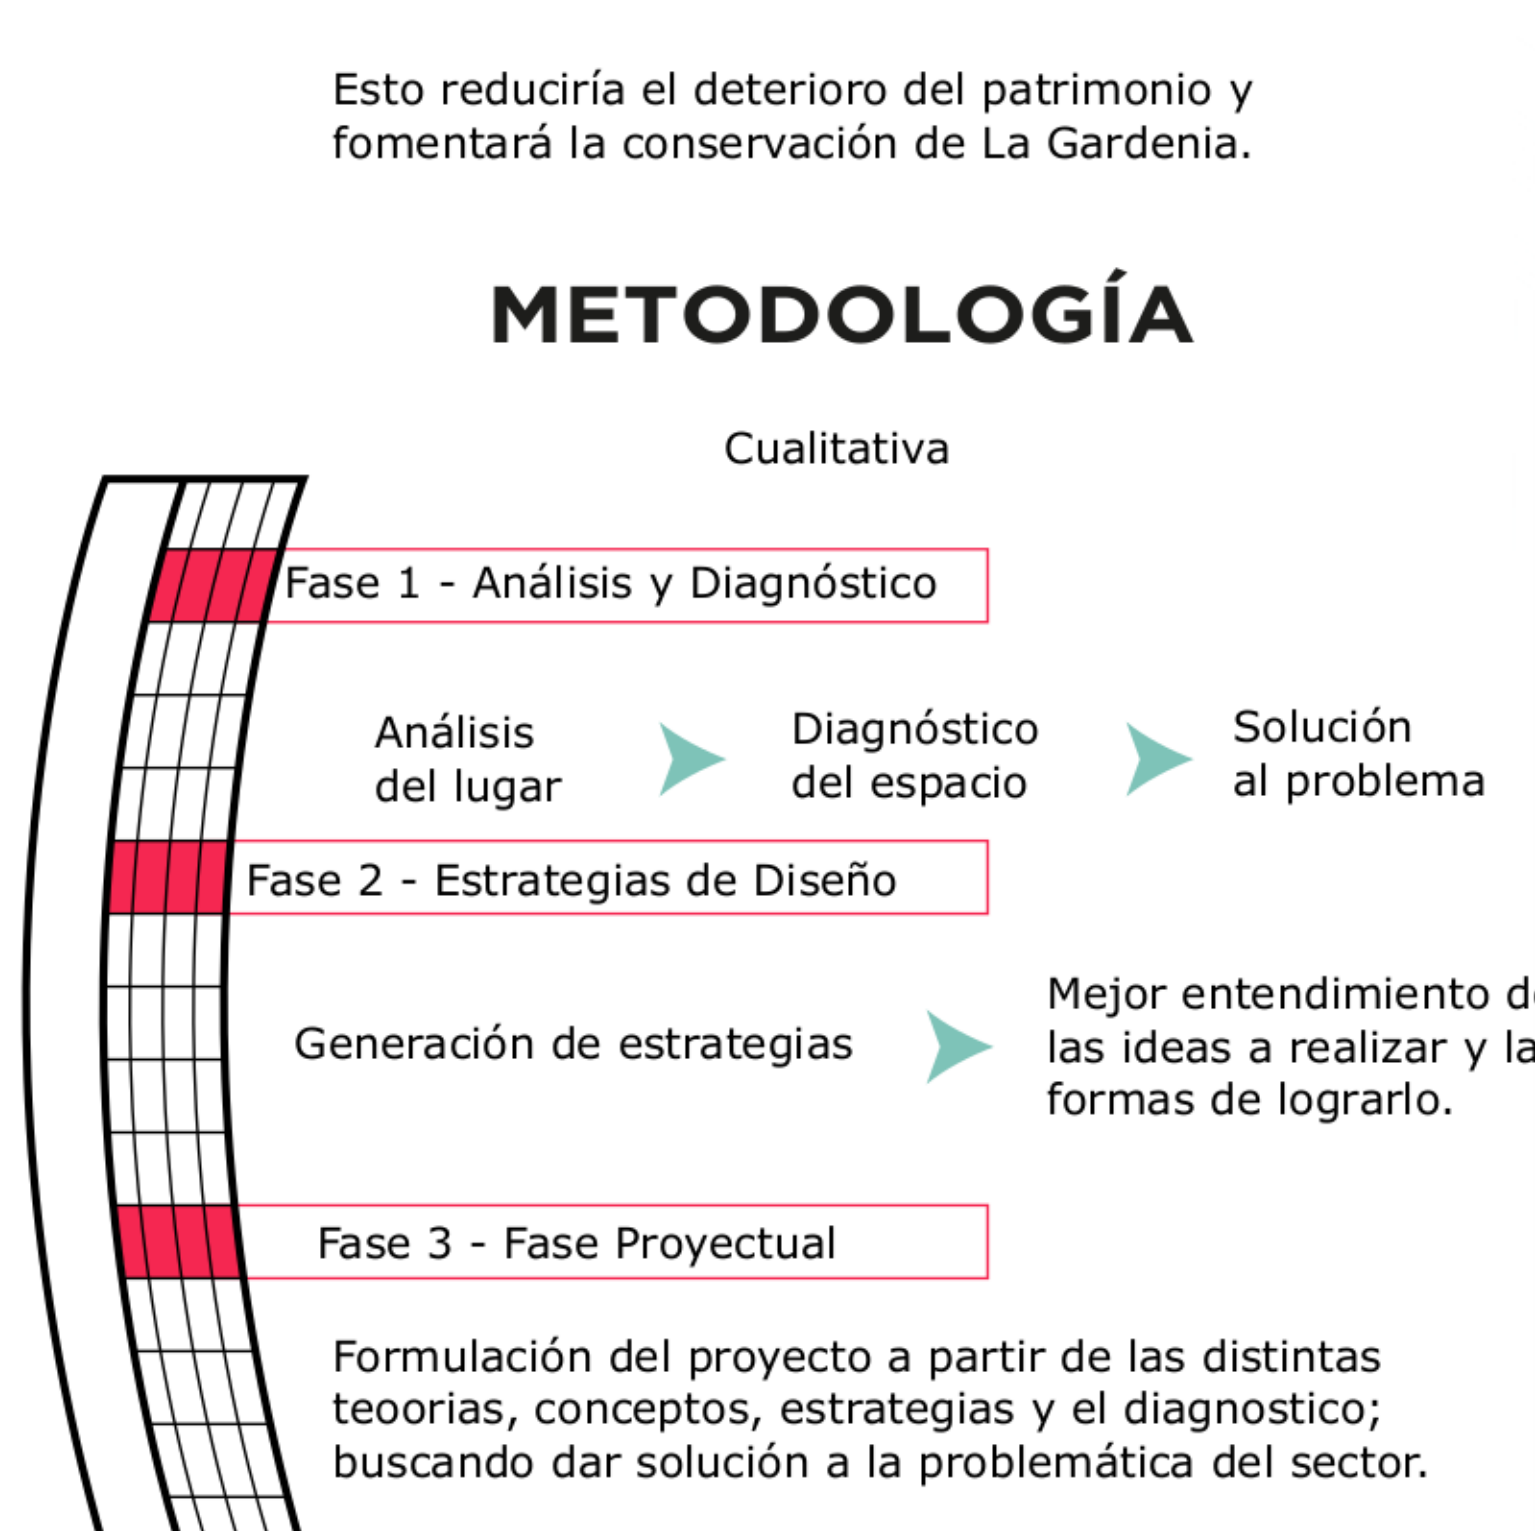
Esto reduciría el deterioro del patrimonio y fomentará la conservación de La Gardenia.

METODOLOGÍA

Cualitativa

Fase 1 - Análisis y Diagnóstico

Análisis del lugar

Diagnóstico del espacio

Solución al problema

Fase 2 - Estrategias de Diseño

Generación de estrategias

Mejor entendimiento d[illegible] las ideas a realizar y la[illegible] formas de lograrlo.

Fase 3 - Fase Proyectual

Formulación del proyecto a partir de las distintas teoorias, conceptos, estrategias y el diagnostico; buscando dar solución a la problemática del sector.